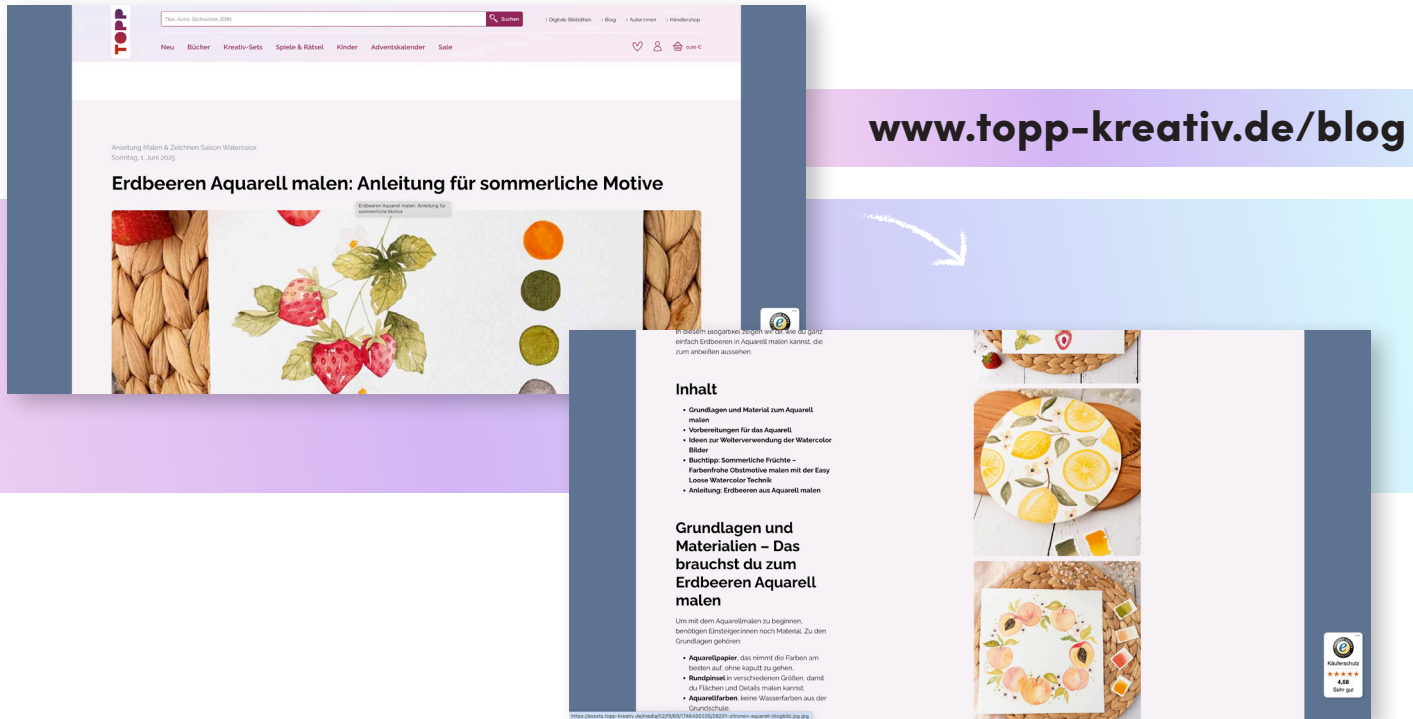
TOPP

Titel, Autor, Stichwörter, ISBN Suchen

Digitale Bibliothek Blog Autor:innen Händlershop

Neu Bücher Kreativ-Sets Spiele & Rätsel Kinder Adventskalender Sale

0,00 €

Anleitung Malen & Zeichnen Saison Watercolor
Sonntag, 1. Juni 2025

Erdbeeren Aquarell malen: Anleitung für sommerliche Motive

Erdbeeren Aquarell malen: Anleitung für sommerliche Motive

www.topp-kreativ.de/blog

In diesem Blogartikel zeigen wir dir, wie du ganz einfach Erdbeeren in Aquarell malen kannst, die zum anbeißen aussehen.

Inhalt

- Grundlagen und Material zum Aquarell malen
- Vorbereitungen für das Aquarell
- Ideen zur Weiterverwendung der Watercolor Bilder
- Buchtipp: Sommerliche Früchte – Farbenfrohe Obstmotive malen mit der Easy Loose Watercolor Technik
- Anleitung: Erdbeeren aus Aquarell malen

Grundlagen und Materialien – Das brauchst du zum Erdbeeren Aquarell malen

Um mit dem Aquarellmalen zu beginnen, benötigen Einsteiger:innen noch Material. Zu den Grundlagen gehören:

- Aquarellpapier, das nimmt die Farben am besten auf, ohne kaputt zu gehen.
- Rundpinsel in verschiedenen Größen, damit du Flächen und Details malen kannst.
- Aquarellfarben, keine Wasserfarben aus der Grundschule.

https://assets.topp-kreativ.de/media/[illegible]-zitronen-aquarell-blogbild.jpg.jpg

Käuferschutz
4,68
Sehr gut